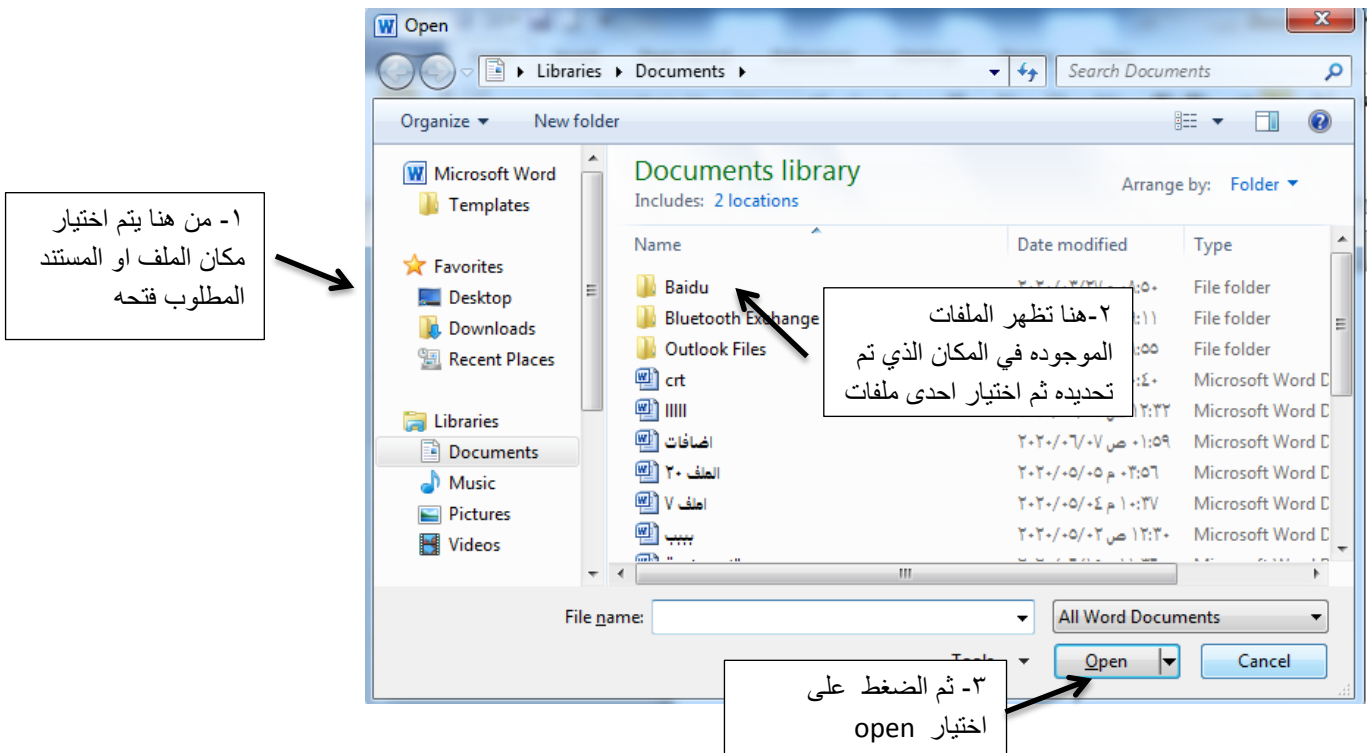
Open

Libraries ▸ Documents ▸

Search Documents

Organize ▾ New folder

Microsoft Word
Templates

Favorites
Desktop
Downloads
Recent Places

Libraries
Documents
Music
Pictures
Videos

Documents library
Includes: 2 locations

Arrange by: Folder ▾

| Name | Date modified | Type |
|---|---|---|
| Baidu | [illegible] | File folder |
| Bluetooth Exchange | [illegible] | File folder |
| Outlook Files | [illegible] | File folder |
| crt | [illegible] | Microsoft Word D |
| lllll | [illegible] | Microsoft Word D |
| اضافات | ٢٠٢٠/٠٦/٠٧ ص ٠١:٥٩ | Microsoft Word D |
| الملف ٢٠ | ٢٠٢٠/٠٥/٠٥ م ٠٢:٥٦ | Microsoft Word D |
| املف ٧ | ٢٠٢٠/٠٥/٠٤ م ١٠:٣٧ | Microsoft Word D |
| ببببب | ٢٠٢٠/٠٥/٠٢ ص ١٢:٣٠ | Microsoft Word D |

File name:

All Word Documents

Tools

Open

Cancel

١- من هنا يتم اختيار مكان الملف او المستند المطلوب فتحه

٢-هنا تظهر الملفات الموجوده في المكان الذي تم تحديده ثم اختيار احدى ملفات

٣- ثم الضغط على اختيار open